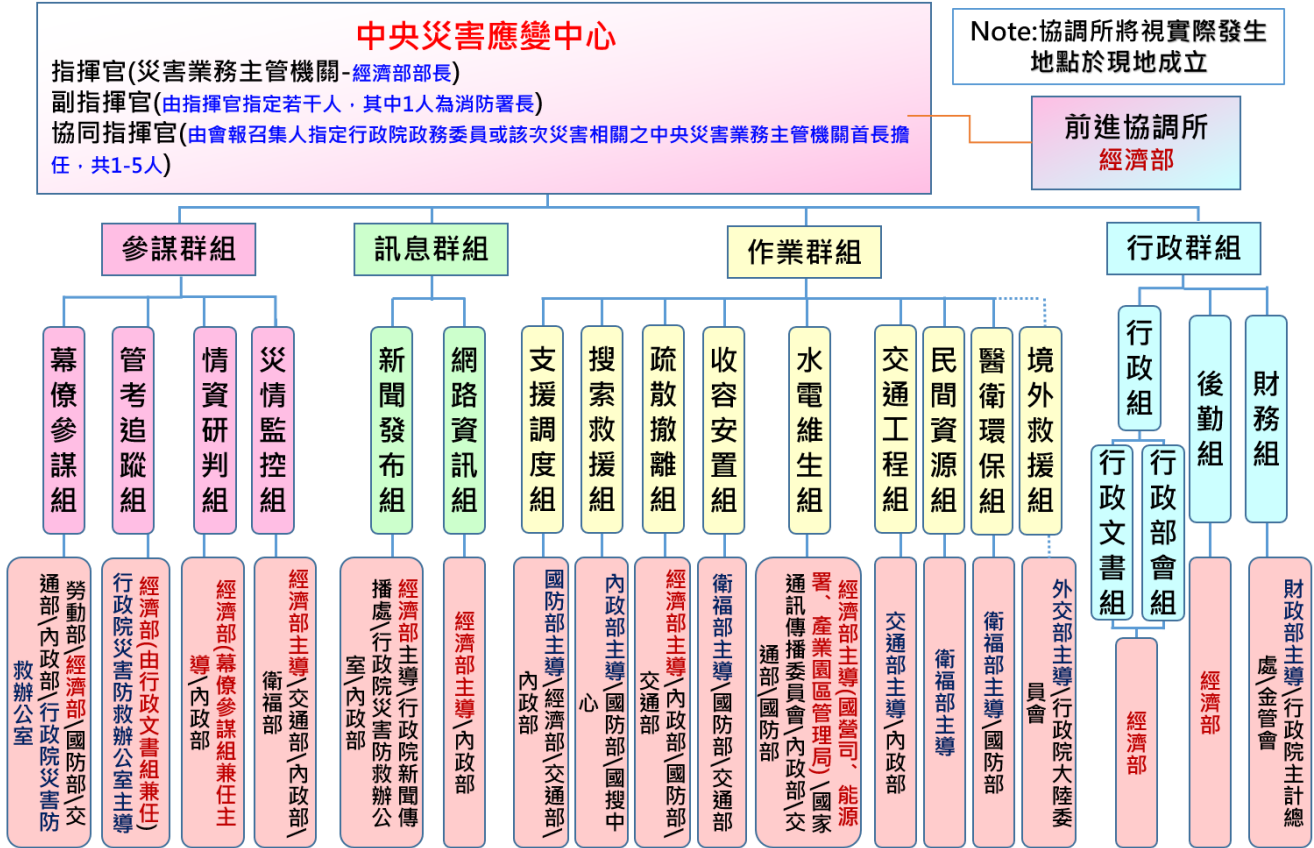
中央災害應變中心
指揮官(災害業務主管機關-經濟部部長)
副指揮官(由指揮官指定若干人，其中1人為消防署長)
協同指揮官(由會報召集人指定行政院政務委員或該次災害相關之中央災害業務主管機關首長擔任，共1-5人)

Note:協調所將視實際發生地點於現地成立

前進協調所
經濟部

參謀群組

幕僚參謀組
勞動部/經濟部/國防部/交通部/內政部/行政院災害防救辦公室

管考追蹤組
經濟部(由行政文書組兼任)行政院災害防救辦公室主導

情資研判組
經濟部(幕僚參謀組兼任主導)/內政部

災情監控組
經濟部主導/交通部/內政部/衛福部

訊息群組

新聞發布組
經濟部主導/行政院新聞傳播處/行政院災害防救辦公室/內政部

網路資訊組
經濟部主導/內政部

作業群組

支援調度組
國防部主導/經濟部/交通部/內政部

搜索救援組
內政部主導/國防部/國搜中心

疏散撤離組
經濟部主導/內政部/國防部/交通部

收容安置組
衛福部主導/國防部/交通部

水電維生組
經濟部主導(國營司、能源署、產業園區管理局)/國家通訊傳播委員會/內政部/交通部/國防部

交通工程組
交通部主導/內政部

民間資源組
衛福部主導

醫衛環保組
衛福部主導/國防部

境外救援組
外交部主導/行政院大陸委員會

行政群組

行政組

行政文書組

行政部會組

經濟部

後勤組
經濟部

財務組
財政部主導/行政院主計總處/金管會